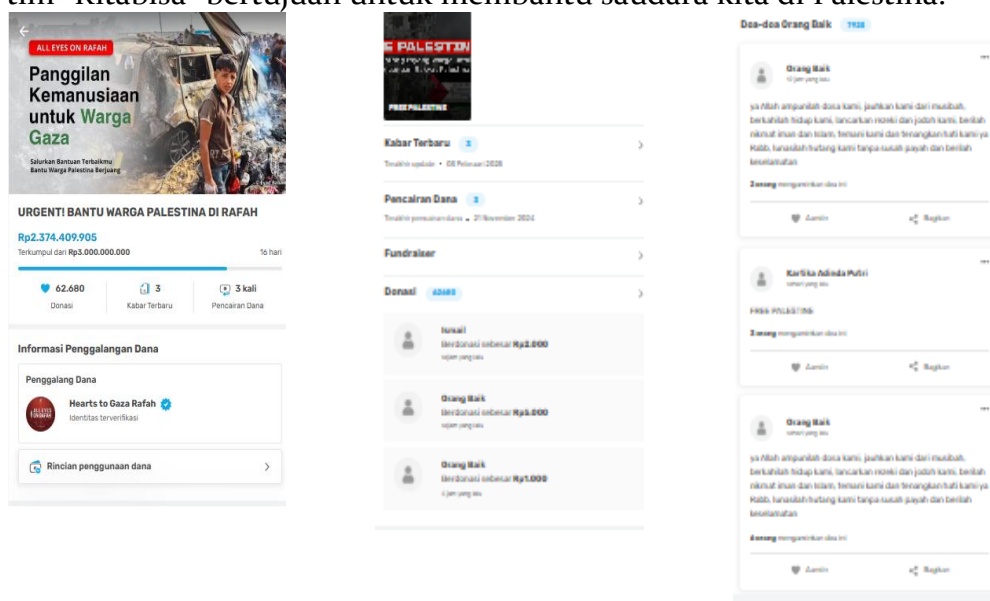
tim "Kitabisa" bertujuan untuk membantu saudara kita di Palestina.

ALL EYES ON RAFAH

Panggilan Kemanusiaan untuk Warga Gaza

Salurkan Bantuan Terbaikmu Bantu Warga Palestina Berjuang

URGENT! BANTU WARGA PALESTINA DI RAFAH

Rp2.374.409.905

Terkumpul dari Rp3.000.000.000 16 hari

62.680 Donasi | 3 Kabar Terbaru | 3 kali Pencairan Dana

Informasi Penggalangan Dana

Penggalang Dana

Hearts to Gaza Rafah

Identitas terverifikasi

Rincian penggunaan dana

PALESTIN

FREE PALESTINE

Kabar Terbaru 3

Terakhir update • 08 Februari 2026

Pencairan Dana 3

Terakhir pencairan dana • 21 November 2024

Fundraiser

Donasi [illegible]

Ismail
Berdonasi sebesar Rp2.000
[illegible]

Orang Baik
Berdonasi sebesar Rp3.000
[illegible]

Orang Baik
Berdonasi sebesar Rp1.000
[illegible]

Doa-doa Orang Baik 7928

Orang Baik
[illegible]

ya Allah ampunilah dosa kami, jauhkan kami dari musibah, berkahilah hidup kami, lancarkan rezeki dan jodoh kami, berilah nikmat iman dan islam, temani kami dan tenangkan hati kami ya Rabb, lunasilah hutang kami tanpa susah payah dan berilah keselamatan

3 orang mengaminkan doa ini

Aamiin Bagikan

Kartika Adinda Putri
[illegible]

FREE PALESTINE

3 orang mengaminkan doa ini

Aamiin Bagikan

Orang Baik
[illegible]

ya Allah ampunilah dosa kami, jauhkan kami dari musibah, berkahilah hidup kami, lancarkan rezeki dan jodoh kami, berilah nikmat iman dan islam, temani kami dan tenangkan hati kami ya Rabb, lunasilah hutang kami tanpa susah payah dan berilah keselamatan

4 orang mengaminkan doa ini

Aamiin Bagikan